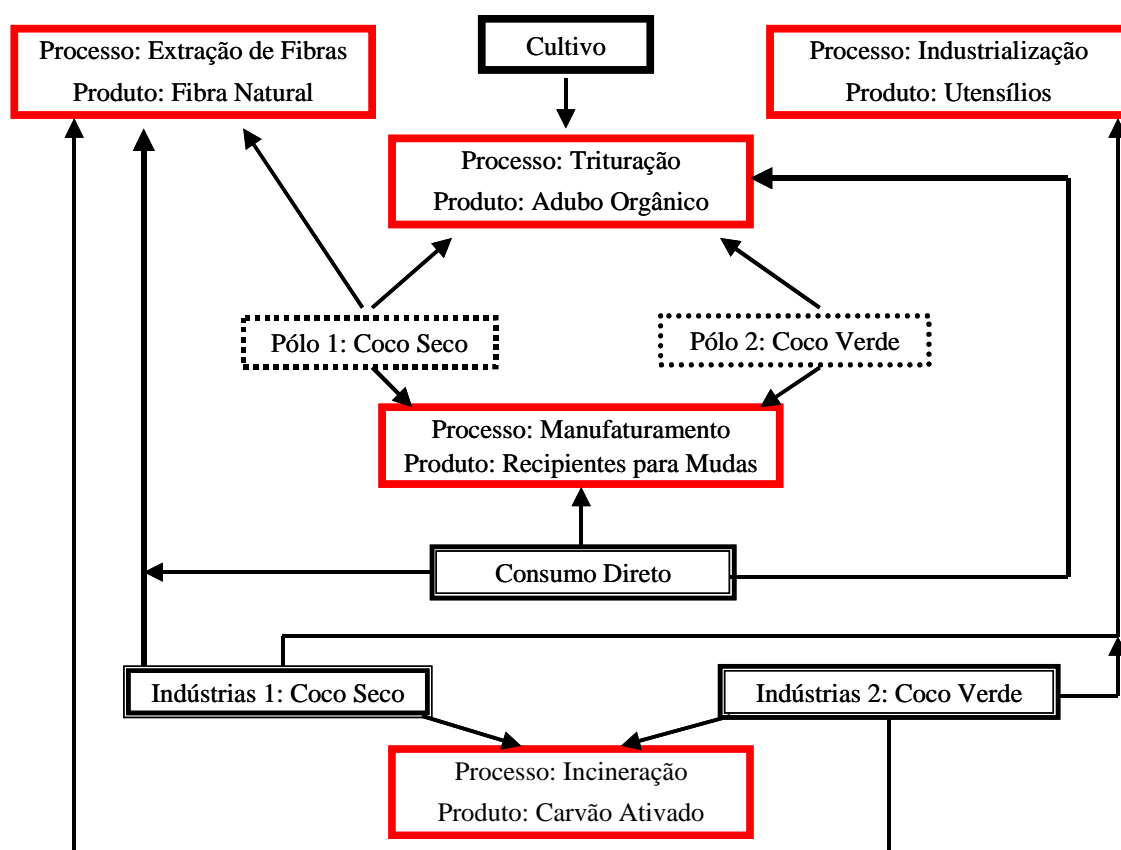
Processo: Extração de Fibras
Produto: Fibra Natural

Cultivo

Processo: Industrialização
Produto: Utensílios

Processo: Trituração
Produto: Adubo Orgânico

Pólo 1: Coco Seco

Pólo 2: Coco Verde

Processo: Manufaturamento
Produto: Recipientes para Mudas

Consumo Direto

Indústrias 1: Coco Seco

Indústrias 2: Coco Verde

Processo: Incineração
Produto: Carvão Ativado